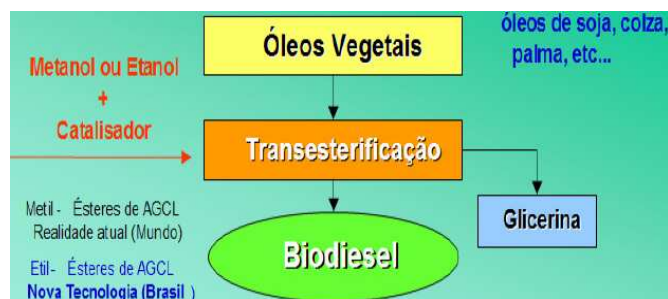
Óleos Vegetais

óleos de soja, colza, palma, etc...

Metanol ou Etanol
+
Catalisador

Transesterificação

Glicerina

Metil - Ésteres de AGCL
Realidade atual (Mundo)

Etil - Ésteres de AGCL
Nova Tecnologia (Brasil)

Biodiesel